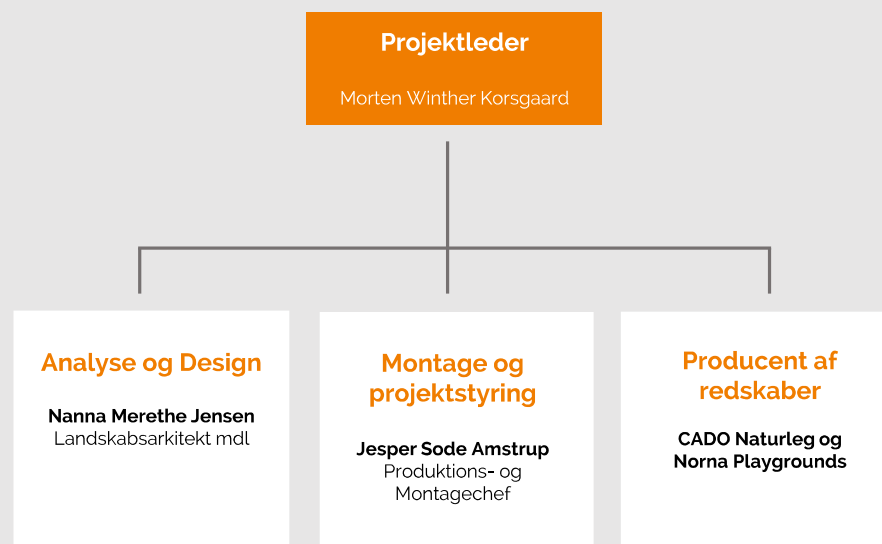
Projektleder

Morten Winther Korsgaard

Analyse og Design

Nanna Merethe Jensen
Landskabsarkitekt mdl

Montage og projektstyring

Jesper Sode Amstrup
Produktions- og Montagechef

Producent af redskaber

CADO Naturleg og Norna Playgrounds